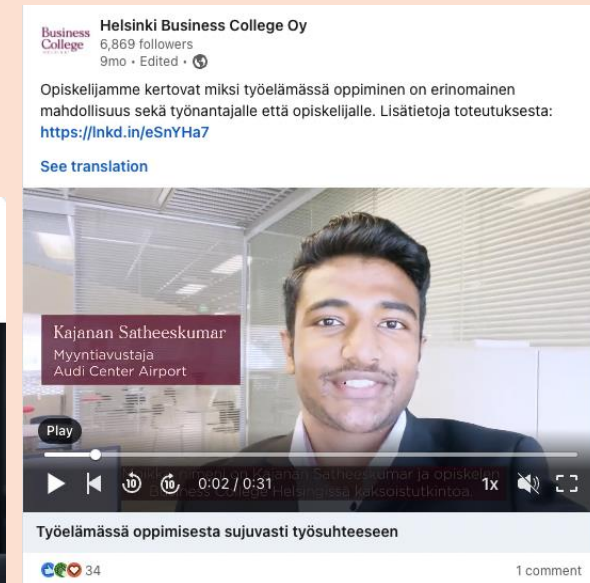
Business College

Helsinki Business College Oy
6,869 followers
9mo • Edited •

Opiskelijamme kertovat miksi työelämässä oppiminen on erinomainen mahdollisuus sekä työnantajalle että opiskelijalle. Lisätietoja toteutuksesta: https://lnkd.in/eSnYHa7

See translation

Kajanan Satheeskumar
Myyntiavustaja
Audi Center Airport

Play

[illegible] on Kajanan Satheeskumar ja opiskelen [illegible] Business College Helsingissä kaksoistutkintoa.

0:02 / 0:31 1x

Työelämässä oppimisesta sujuvasti työsuhteeseen

34

1 comment